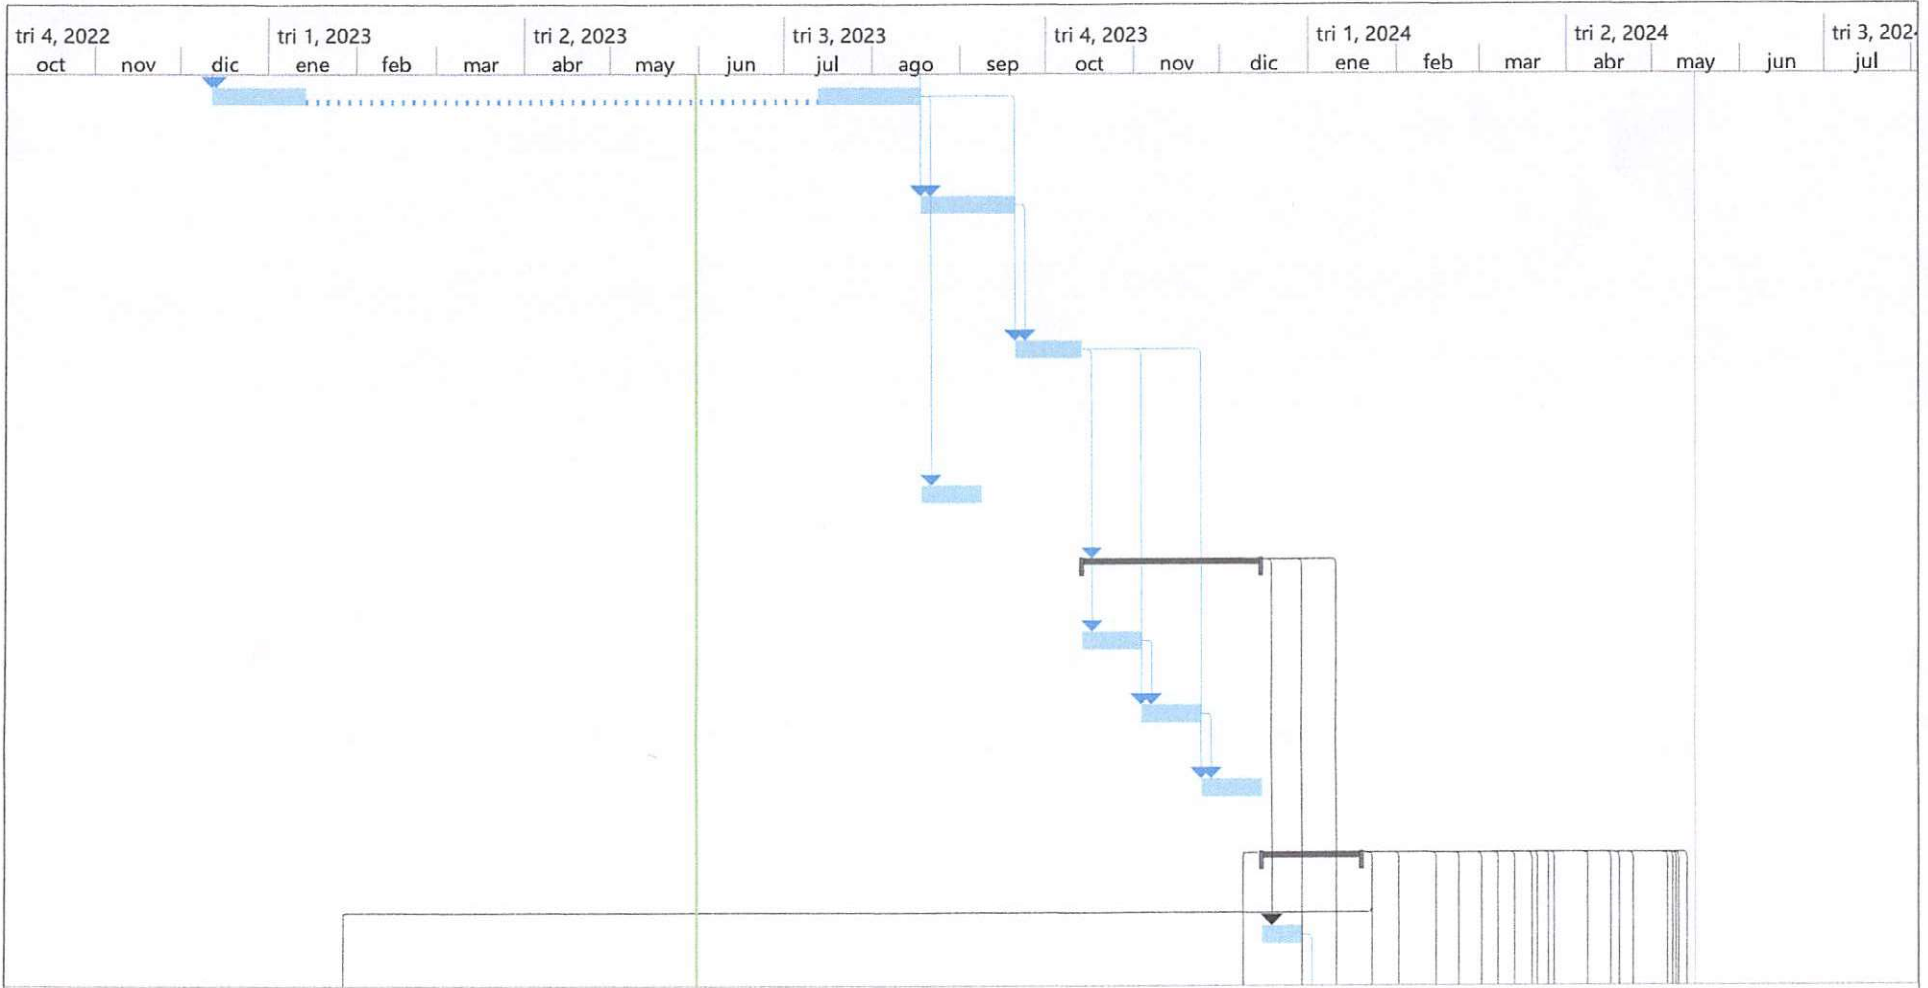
| tri 4, 2022 | | | tri 1, 2023 | | | tri 2, 2023 | | | tri 3, 2023 | | | tri 4, 2023 | | | tri 1, 2024 | | | tri 2, 2024 | | | tri 3, 202 |
|---|---|---|---|---|---|---|---|---|---|---|---|---|---|---|---|---|---|---|---|---|---|
| oct | nov | dic | ene | feb | mar | abr | may | jun | jul | ago | sep | oct | nov | dic | ene | feb | mar | abr | may | jun | jul |